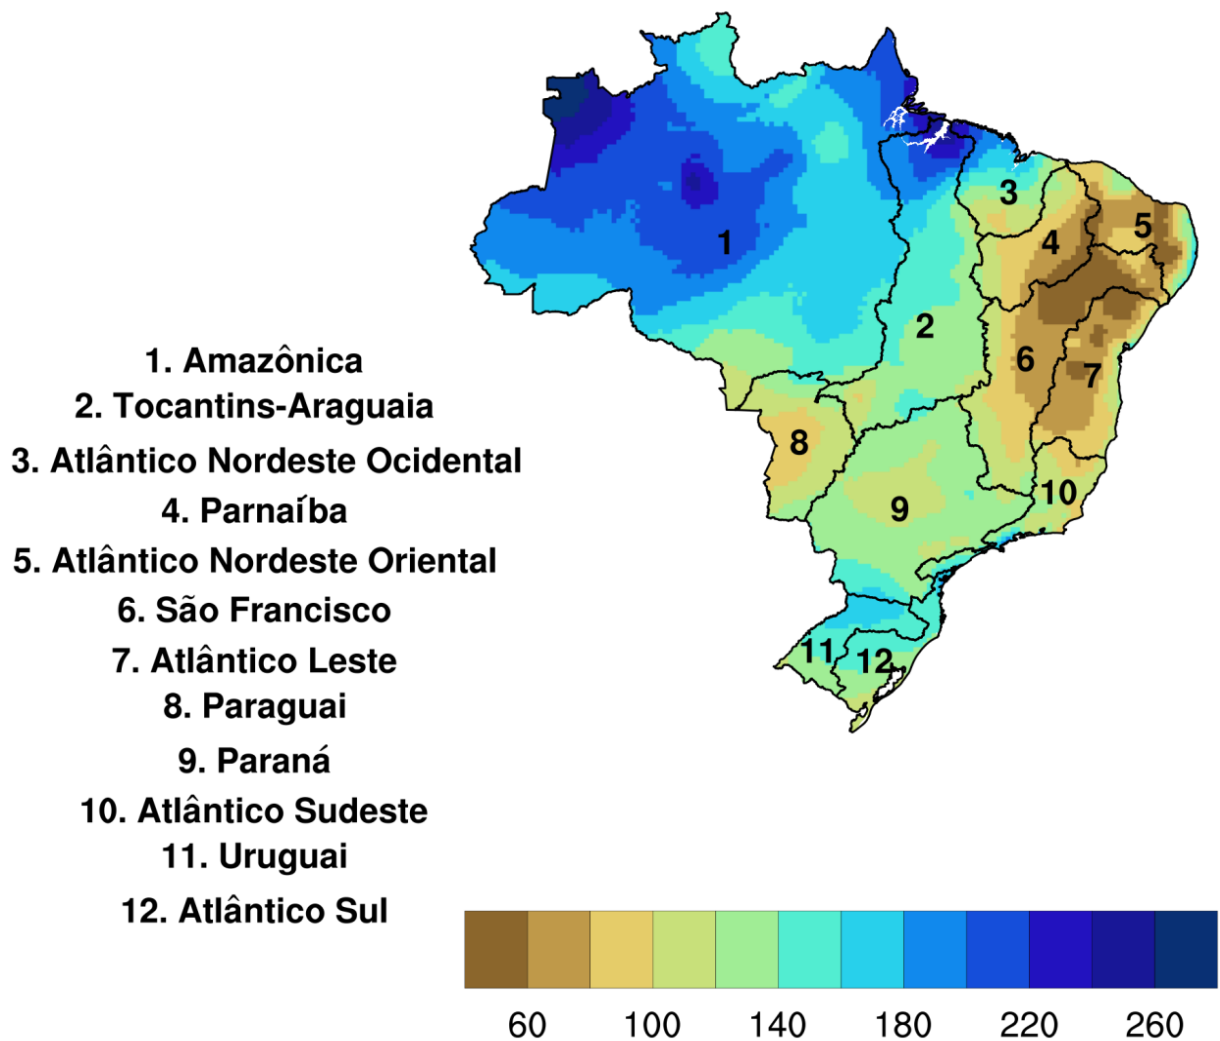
1. Amazônica
2. Tocantins-Araguaia
3. Atlântico Nordeste Ocidental
4. Parnaíba
5. Atlântico Nordeste Oriental
6. São Francisco
7. Atlântico Leste
8. Paraguai
9. Paraná
10. Atlântico Sudeste
11. Uruguai
12. Atlântico Sul

1 2 3 4 5 6 7 8 9 10 11 12

60 100 140 180 220 260